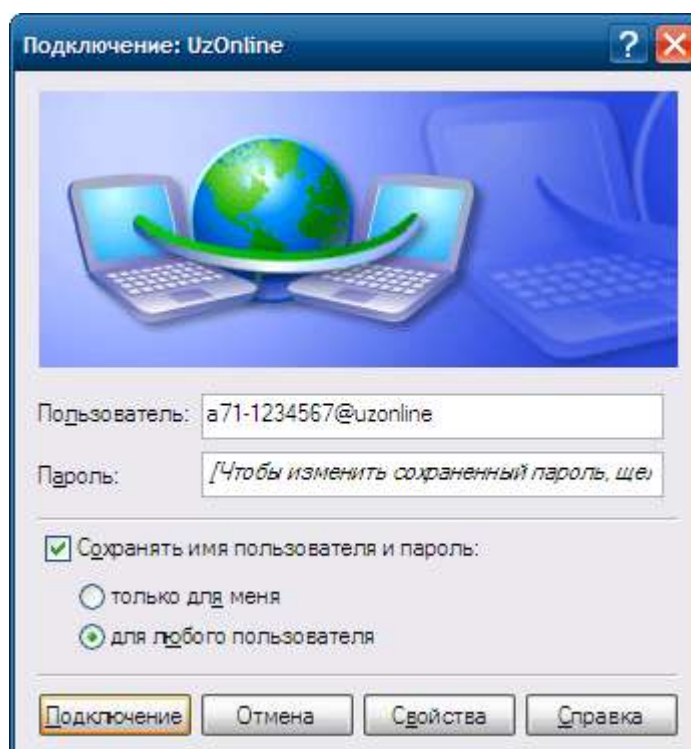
Подключение: UzOnline

?

Пользователь: a71-1234567@uzonline

Пароль: [Чтобы изменить сохраненный пароль, щел

Сохранять имя пользователя и пароль:

только для меня

для любого пользователя

Подключение

Отмена

Свойства

Справка